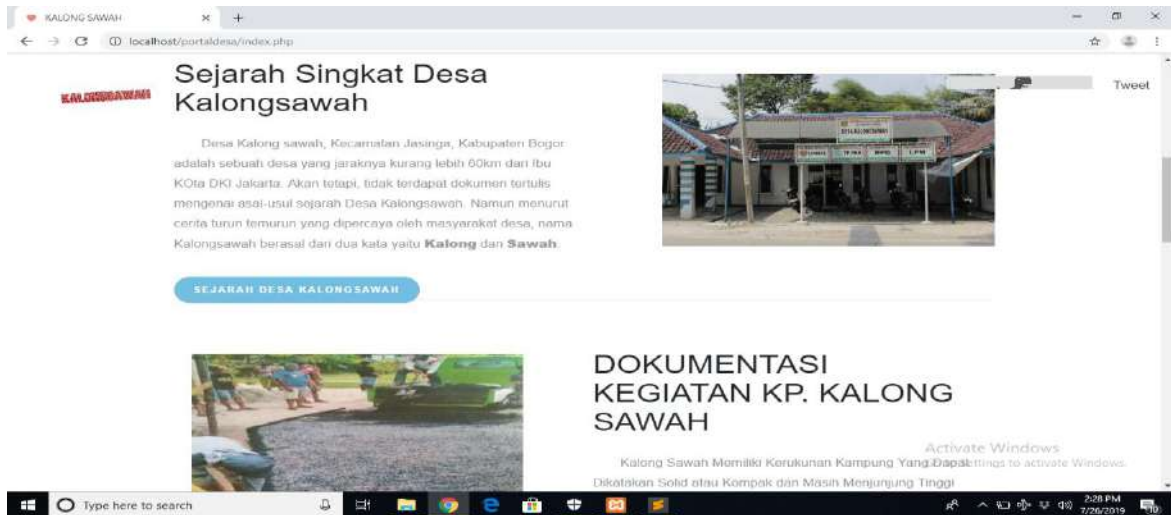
KALONG SAWAH
localhost/portaldesa/index.php

KALONGSAWAH

Sejarah Singkat Desa Kalongsawah

Desa Kalong sawah, Kecamatan Jasinga, Kabupaten Bogor adalah sebuah desa yang jaraknya kurang lebih 60km dari Ibu KOta DKI Jakarta. Akan tetapi, tidak terdapat dokumen tertulis mengenai asal-usul sejarah Desa Kalongsawah. Namun menurut cerita turun temurun yang dipercaya oleh masyarakat desa, nama Kalongsawah berasal dari dua kata yaitu **Kalong** dan **Sawah**.

SEJARAH DESA KALONGSAWAH

Tweet

DESA KALONGSAWAH

DOKUMENTASI KEGIATAN KP. KALONG SAWAH

Kalong Sawah Memiliki Kerukunan Kampung Yang Dapat Dikatakan Solid atau Kompak dan Masih Menjunjung Tinggi

Activate Windows
Go to Settings to activate Windows.

Type here to search

2:28 PM
7/26/2019